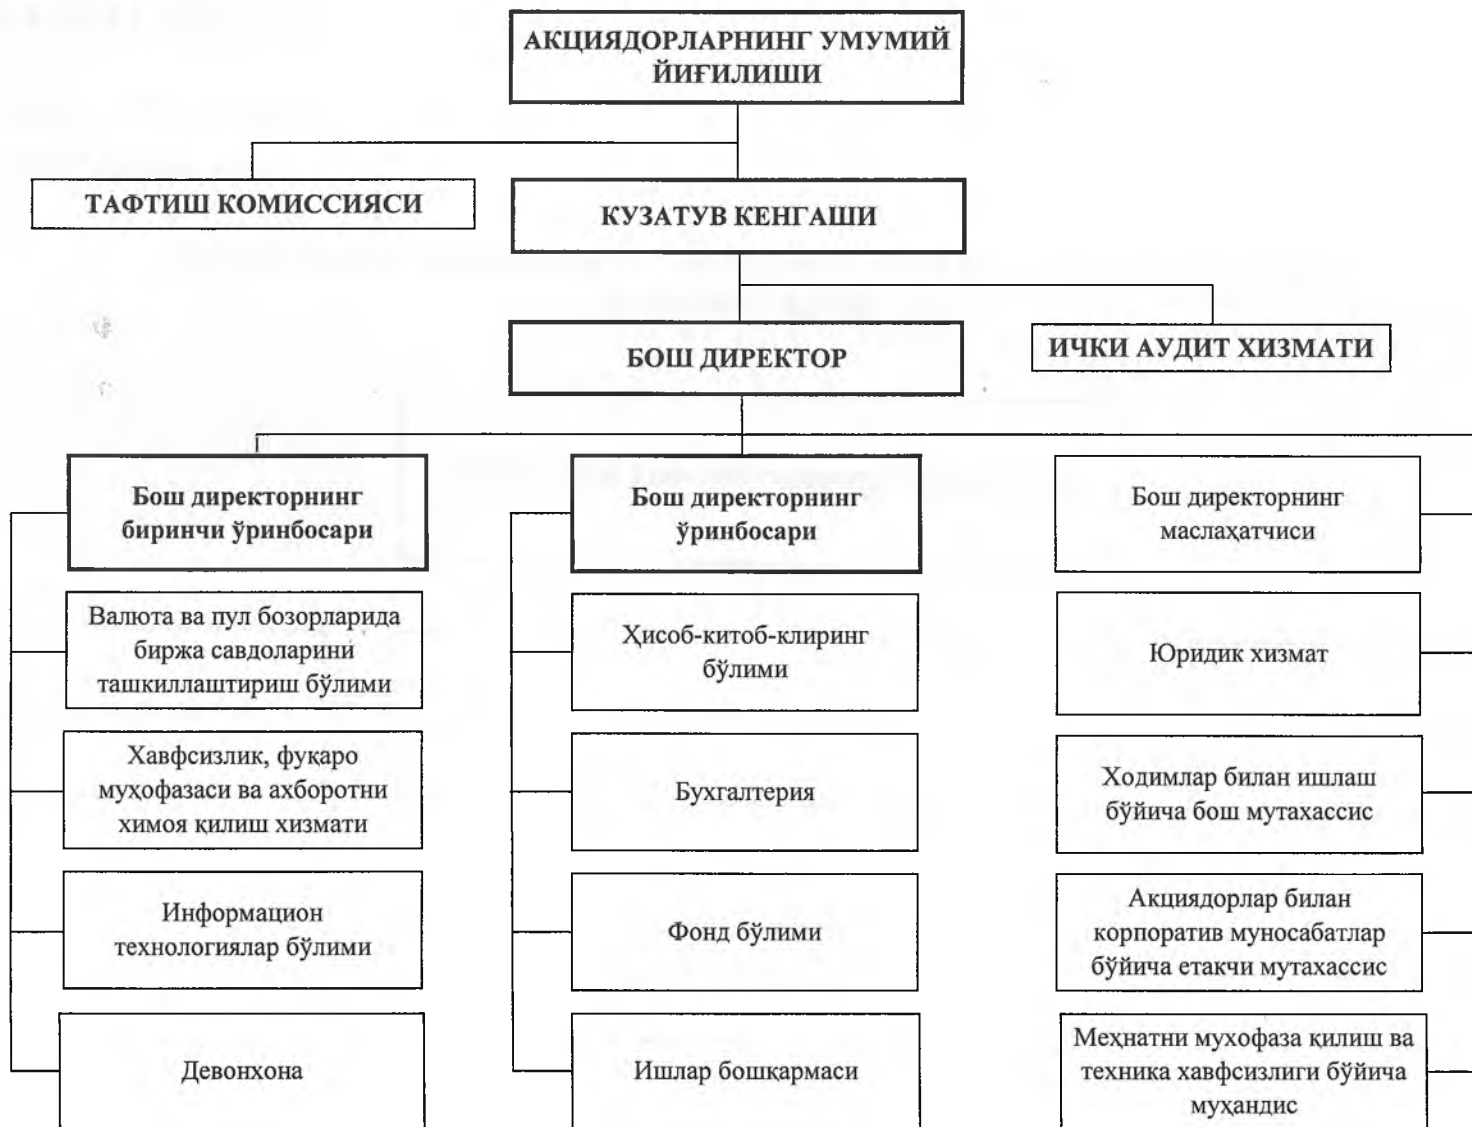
АКЦИЯДОРЛАРНИНГ УМУМИЙ ЙИҒИЛИШИ

ТАФТИШ КОМИССИЯСИ

КУЗАТУВ КЕНГАШИ

БОШ ДИРЕКТОР

ИЧКИ АУДИТ ХИЗМАТИ

Бош директорнинг биринчи ўринбосари

Валюта ва пул бозорларида биржа савдоларини ташкиллаштириш бўлими

Хавфсизлик, фуқаро муҳофазаси ва ахборотни химоя қилиш хизмати

Информацион технологиялар бўлими

Девонхона

Бош директорнинг ўринбосари

Ҳисоб-китоб-клиринг бўлими

Бухгалтерия

Фонд бўлими

Ишлар бошқармаси

Бош директорнинг маслаҳатчиси

Юридик хизмат

Ходимлар билан ишлаш бўйича бош мутахассис

Акциядорлар билан корпоратив муносабатлар бўйича етакчи мутахассис

Меҳнатни муҳофаза қилиш ва техника хавфсизлиги бўйича муҳандис